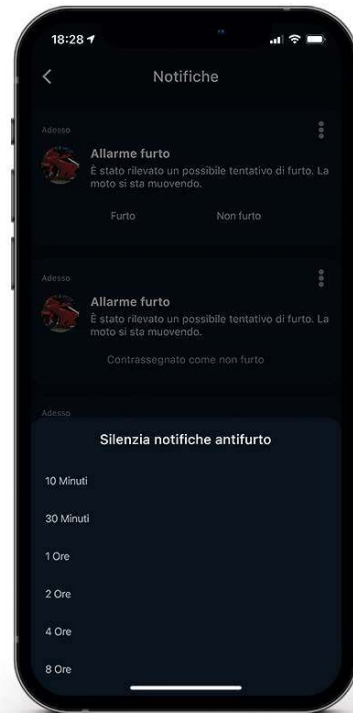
18:28

Notifiche

Adesso

Allarme furto

È stato rilevato un possibile tentativo di furto. La moto si sta muovendo.

Furto

Non furto

Adesso

Allarme furto

È stato rilevato un possibile tentativo di furto. La moto si sta muovendo.

Contrassegnato come non furto

Adesso

Silenzia notifiche antifurto

10 Minuti

30 Minuti

1 Ore

2 Ore

4 Ore

8 Ore